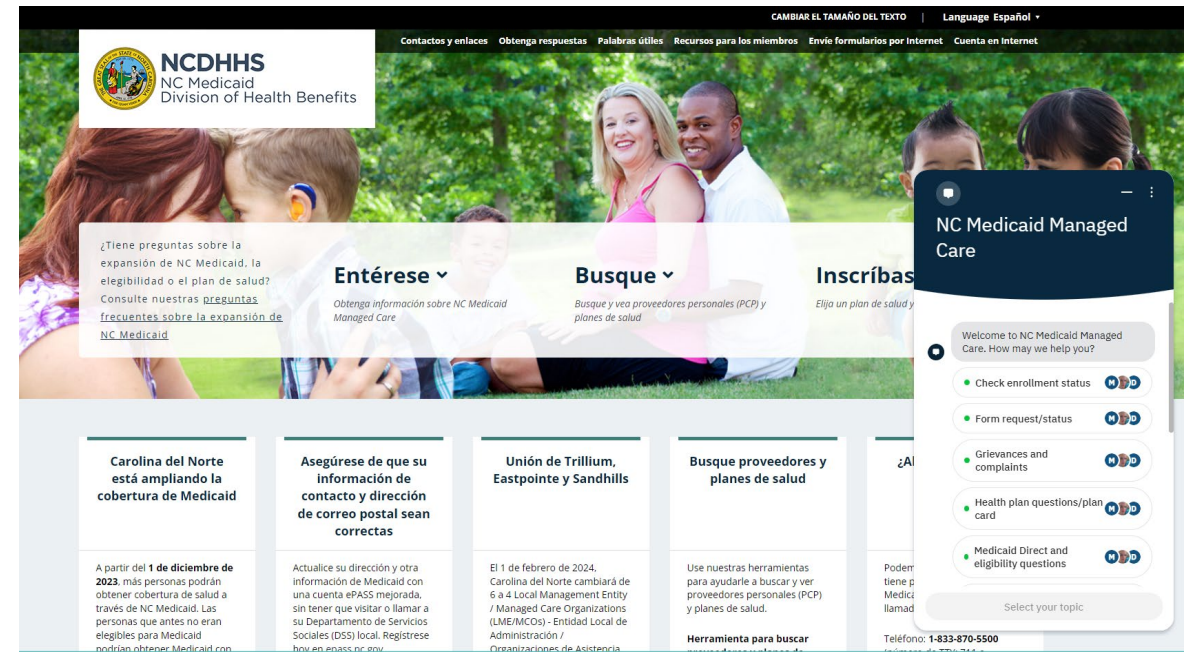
CAMBIAR EL TAMAÑO DEL TEXTO | Language Español

Contactos y enlaces Obtenga respuestas Palabras útiles Recursos para los miembros Envíe formularios por Internet Cuenta en Internet

NCDHHS
NC Medicaid
Division of Health Benefits

¿Tiene preguntas sobre la expansión de NC Medicaid, la elegibilidad o el plan de salud? Consulte nuestras preguntas frecuentes sobre la expansión de NC Medicaid

Entérese
Obtenga información sobre NC Medicaid Managed Care

Busque
Busque y vea proveedores personales (PCP) y planes de salud

Inscríbas
Elija un plan de salud y

Carolina del Norte está ampliando la cobertura de Medicaid

A partir del 1 de diciembre de 2023, más personas podrán obtener cobertura de salud a través de NC Medicaid. Las personas que antes no eran elegibles para Medicaid podrían obtener Medicaid con

Asegúrese de que su información de contacto y dirección de correo postal sean correctas

Actualice su dirección y otra información de Medicaid con una cuenta ePASS mejorada, sin tener que visitar o llamar a su Departamento de Servicios Sociales (DSS) local. Regístrese hoy en epass.nc.gov

Unión de Trillium, Eastpointe y Sandhills

El 1 de febrero de 2024, Carolina del Norte cambiará de 6 a 4 Local Management Entity / Managed Care Organizations (LME/MCOs) - Entidad Local de Administración / Organizaciones de Asistencia

Busque proveedores y planes de salud

Use nuestras herramientas para ayudarle a buscar y ver proveedores personales (PCP) y planes de salud.

Herramienta para buscar

¿Al

Podem
tiene p
Medica
llamad

Teléfono: 1-833-870-5500

NC Medicaid Managed Care

Welcome to NC Medicaid Managed Care. How may we help you?

Check enrollment status
Form request/status
Grievances and complaints
Health plan questions/plan card
Medicaid Direct and eligibility questions

Select your topic